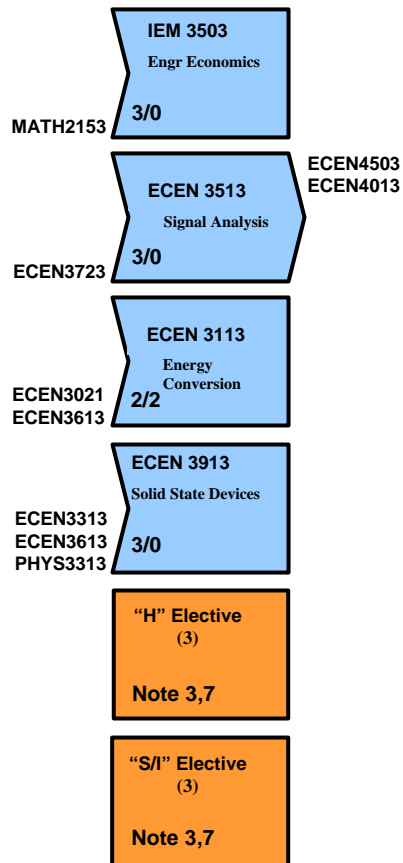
IEM 3503
Engr Economics
MATH2153
3/0

ECEN 3513
Signal Analysis
ECEN4503
ECEN4013
ECEN3723
3/0

ECEN 3113
Energy Conversion
ECEN3021
ECEN3613
2/2

ECEN 3913
Solid State Devices
ECEN3313
ECEN3613
PHYS3313
3/0

“H” Elective
(3)
Note 3,7

“S/I” Elective
(3)
Note 3,7